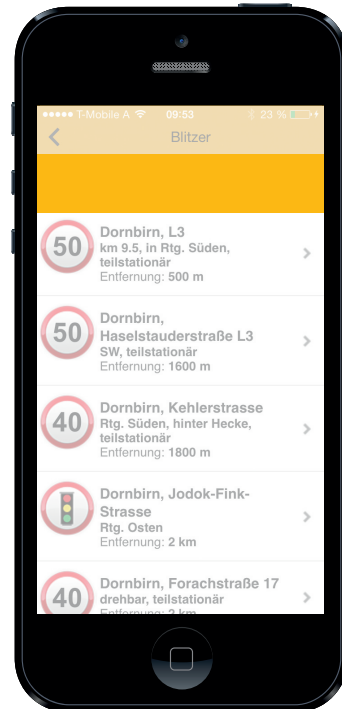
●●●●● T-Mobile A 09:53 23 %

<

Blitzer

50

Dornbirn, L3
km 9.5, in Rtg. Süden, teilstationär
Entfernung: 500 m

50

Dornbirn, Haselstauderstraße L3
SW, teilstationär
Entfernung: 1600 m

40

Dornbirn, Kehlerstrasse
Rtg. Süden, hinter Hecke, teilstationär
Entfernung: 1800 m

Dornbirn, Jodok-Fink-Strasse
Rtg. Osten
Entfernung: 2 km

40

Dornbirn, Forachstraße 17
drehbar, teilstationär
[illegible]